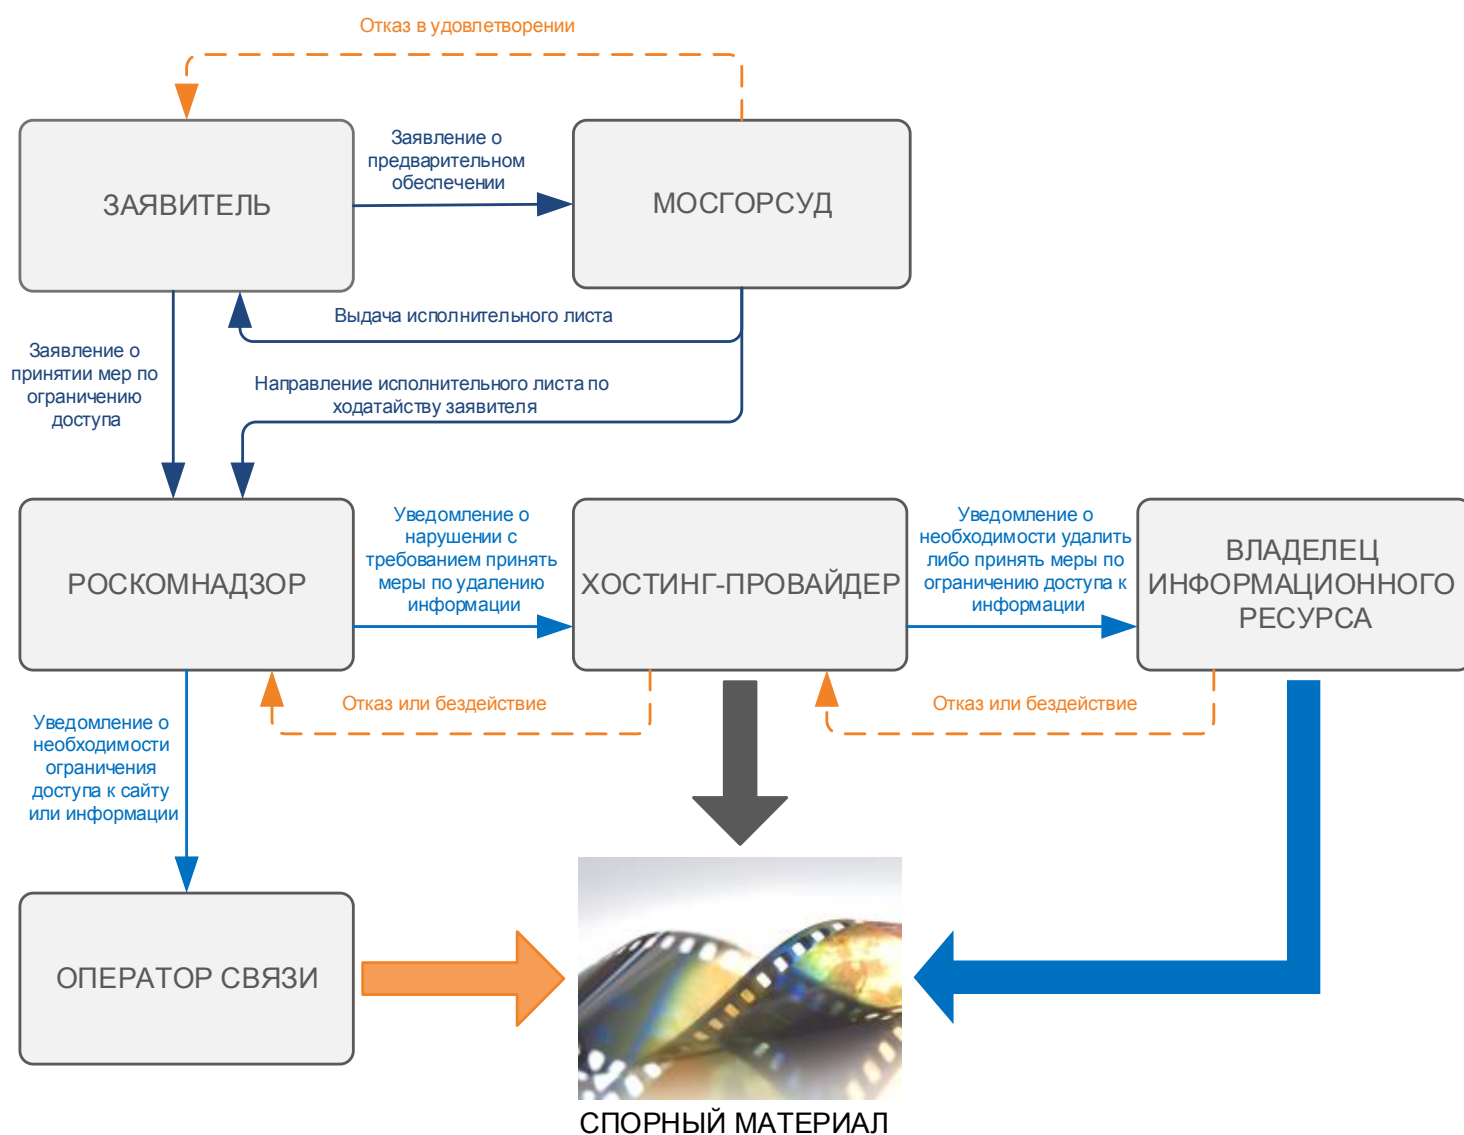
Отказ в удовлетворении

ЗАЯВИТЕЛЬ

Заявление о предварительном обеспечении

МОСГОРСУД

Выдача исполнительного листа

Заявление о принятии мер по ограничению доступа

Направление исполнительного листа по ходатайству заявителя

РОСКОМНАДЗОР

Уведомление о нарушении с требованием принять меры по удалению информации

ХОСТИНГ-ПРОВАЙДЕР

Уведомление о необходимости удалить либо принять меры по ограничению доступа к информации

ВЛАДЕЛЕЦ ИНФОРМАЦИОННОГО РЕСУРСА

Отказ или бездействие

Отказ или бездействие

Уведомление о необходимости ограничения доступа к сайту или информации

ОПЕРАТОР СВЯЗИ

СПОРНЫЙ МАТЕРИАЛ